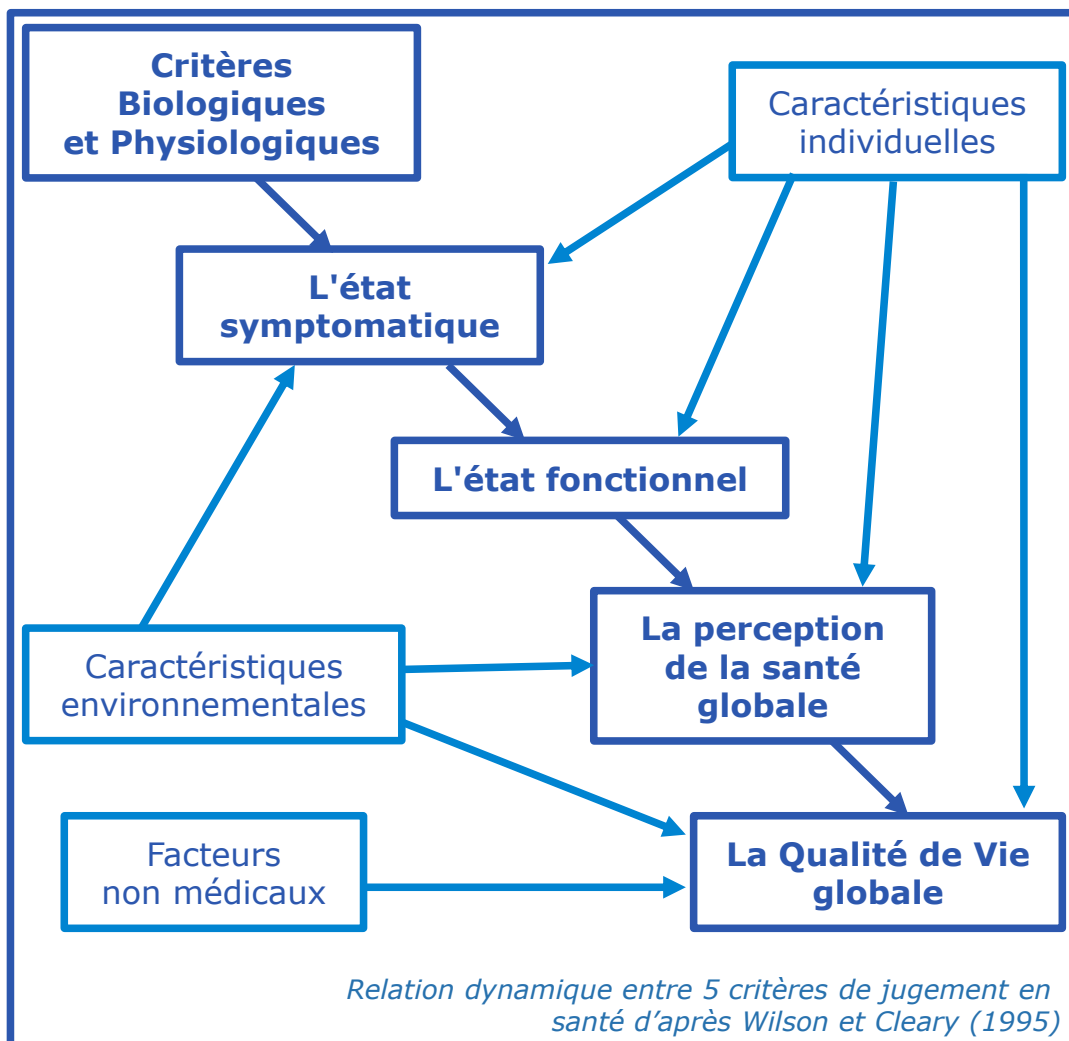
Critères Biologiques et Physiologiques

Caractéristiques individuelles

L'état symptomatique

L'état fonctionnel

Caractéristiques environnementales

La perception de la santé globale

Facteurs non médicaux

La Qualité de Vie globale

Relation dynamique entre 5 critères de jugement en santé d'après Wilson et Cleary (1995)